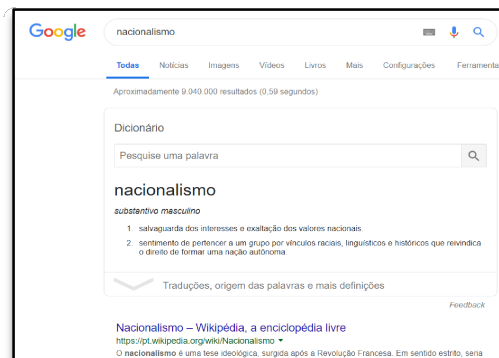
Google

nacionalismo

Todas Notícias Imagens Vídeos Livros Mais Configurações Ferramenta

Aproximadamente 9.040.000 resultados (0,59 segundos)

Dicionário

Pesquise uma palavra

nacionalismo

substantivo masculino

1. salvaguarda dos interesses e exaltação dos valores nacionais.
2. sentimento de pertencer a um grupo por vínculos raciais, linguísticos e históricos que reivindica o direito de formar uma nação autônoma

Traduções, origem das palavras e mais definições

Feedback

Nacionalismo – Wikipédia, a enciclopédia livre
https://pt.wikipedia.org/wiki/Nacionalismo ▾
O nacionalismo é uma tese ideológica, surgida após a Revolução Francesa. Em sentido estrito, seria